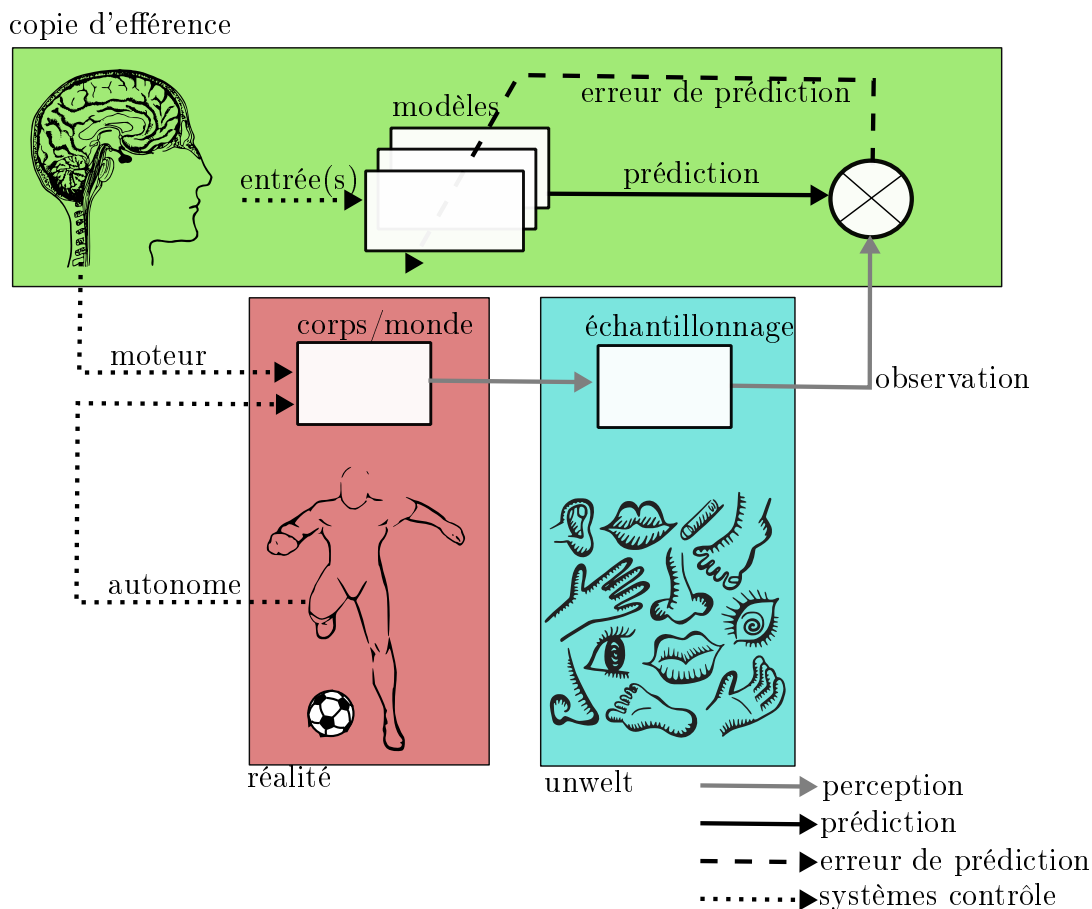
copie d'efférence

modèles

erreur de prédiction

entrée(s)

prédiction

corps/monde

échantillonnage

moteur

observation

autonome

réalité

unwelt

perception

prédiction

erreur de prédiction

systèmes contrôle